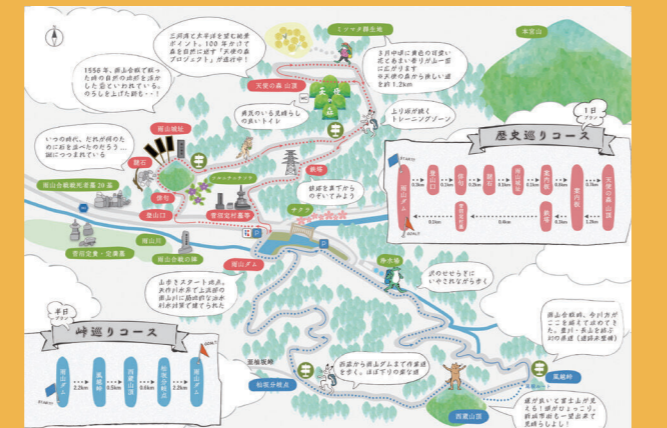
ミツマタ群生地

本宮山

三河湾と矢作川を望む絶景ポイント。100年かけて森を自然に返す「天使の森プロジェクト」が進行中！

3月中旬に黄色の可愛い花とあまい香りが一面に広がります
中天使の森から展望台まで約1.2km

1556年、岩山合戦で敗った時の自然の出城を出かした面影がいわれている。今の公を上げるのも・・・！

天使の森 山頂

展望台

美しい森で気持ちいいトイレ

上り坂が続くトレーニングゾーン

1日コース

歴史巡りコース

いつの時代、だれが何のためにおき上がったのでしょう…謎につつまれています

羅山城跡

鍵石

伊忍

ひょうたん池

鉄塔

鉄塔を真下から見上げる

羅山合戦戦死者墓 24基

羅山口

菅沼定村墓所

吉田城址・児童墓

羅山合戦の碑

羅山ダム

ダムのせせらぎにいやされながら歩く

山歩きをスタート地点。
ダムの水に浸かった旧羅山村の最上流の歴史も

半日コース

峠巡りコース

弥生ノ峠

滝鳥峠

鉄塔分岐点

西宮から羅山ダムまで作業道を歩く。ほぼ下りの道です

羅山合戦跡。今川方がここを越えて攻めてきた。豊川・長山を結ぶ幻の道路（道路未整備）

鳳凰寺

西宮山頂

頂が良いと富士山が見える！頂がひょっこり、朝焼け・夕日を一望出来る見晴らしよし！